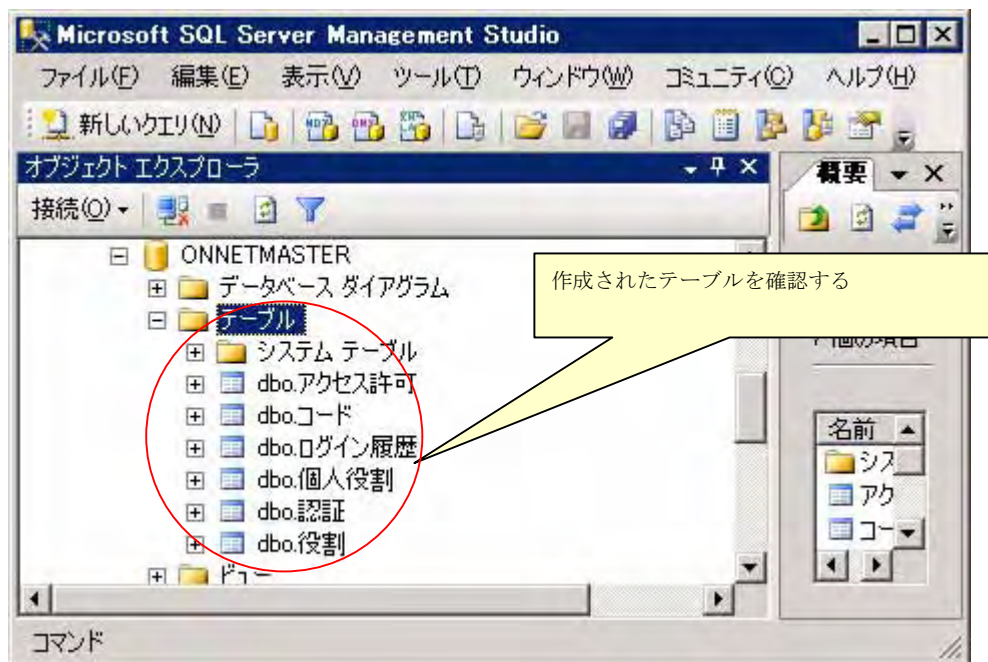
Microsoft SQL Server Management Studio

ファイル(F) 編集(E) 表示(V) ツール(T) ウィンドウ(W) コミュニティ(C) ヘルプ(H)

新しいクエリ(N)

オブジェクト エクスプローラ

接続(O)

ONNETMASTER
データベース ダイアグラム
テーブル
システム テーブル
dbo.アクセス許可
dbo.コード
dbo.ログイン履歴
dbo.個人役割
dbo.認証
dbo.役割
ビュー

作成されたテーブルを確認する

概要

7 個の項目

名前
シス
アク
コー

コマンド